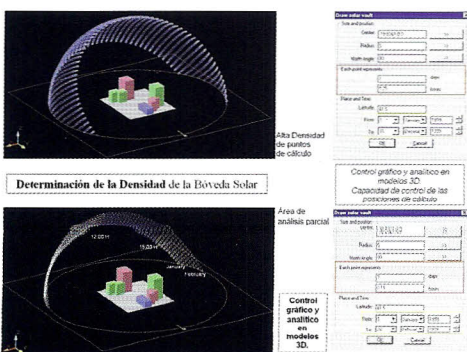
Draw solar vault
Size and position
Center
Radius
North angle
Each point represents
days
hours
Place and Time
Latitude
From
To
OK
Cancel

Alta Densidad de puntos de cálculo

Determinación de la Densidad de la Bóveda Solar

Control gráfico y analítico en modelos 3D. Capacidad de control de las posiciones de cálculo

Área de análisis parcial

12:00 H
15:00 H
January
February

Draw solar vault
Size and position
Center
Radius
North angle
Each point represents
days
hours
Place and Time
Latitude
From
To
OK
Cancel

Control gráfico y analítico en modelos 3D.